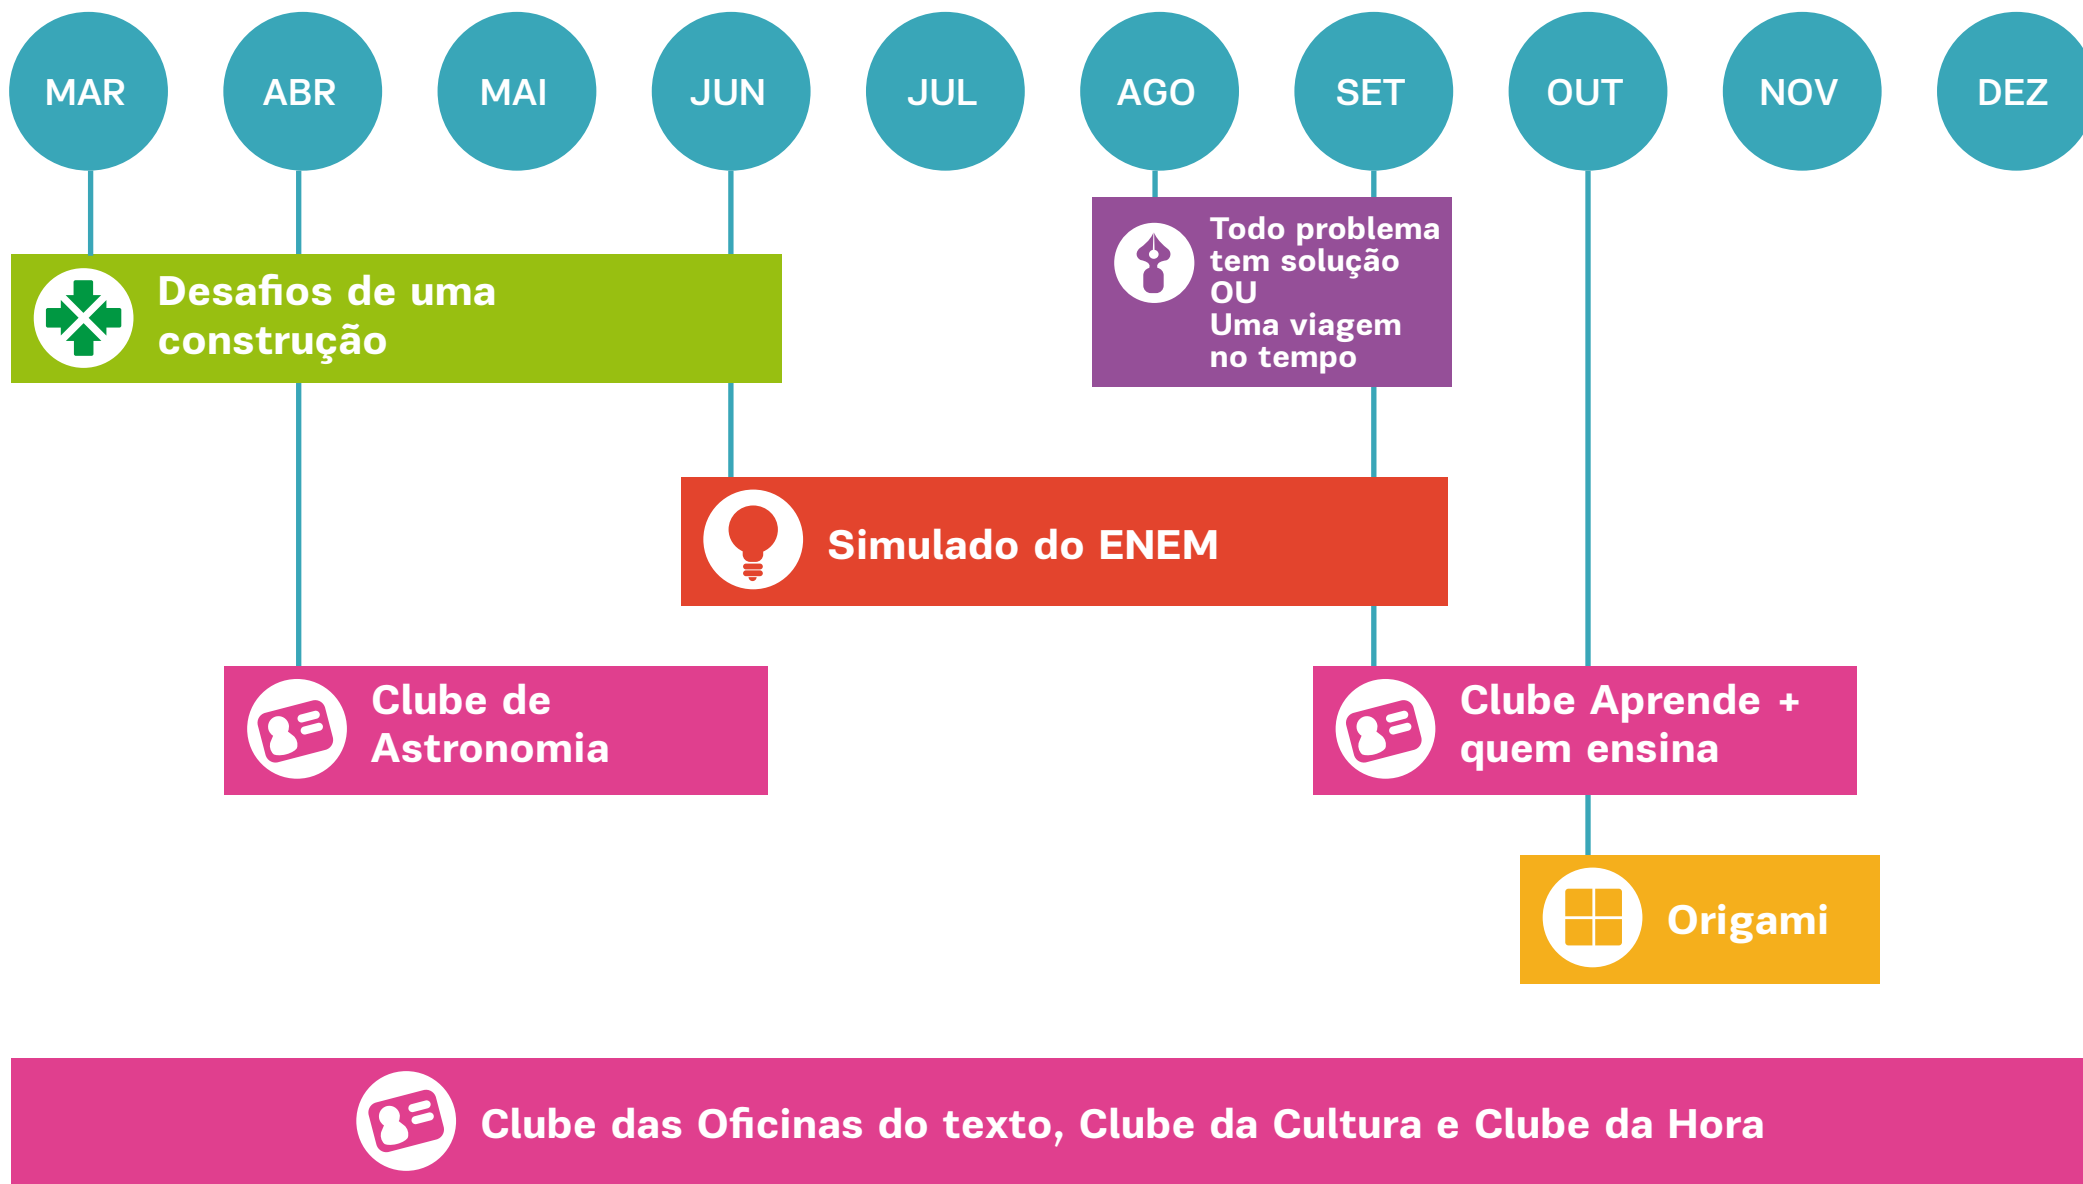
MAR ABR MAI JUN JUL AGO SET OUT NOV DEZ

Desafios de uma construção

Todo problema tem solução OU Uma viagem no tempo

Simulado do ENEM

Clube de Astronomia

Clube Aprende + quem ensina

Origami

Clube das Oficinas do texto, Clube da Cultura e Clube da Hora